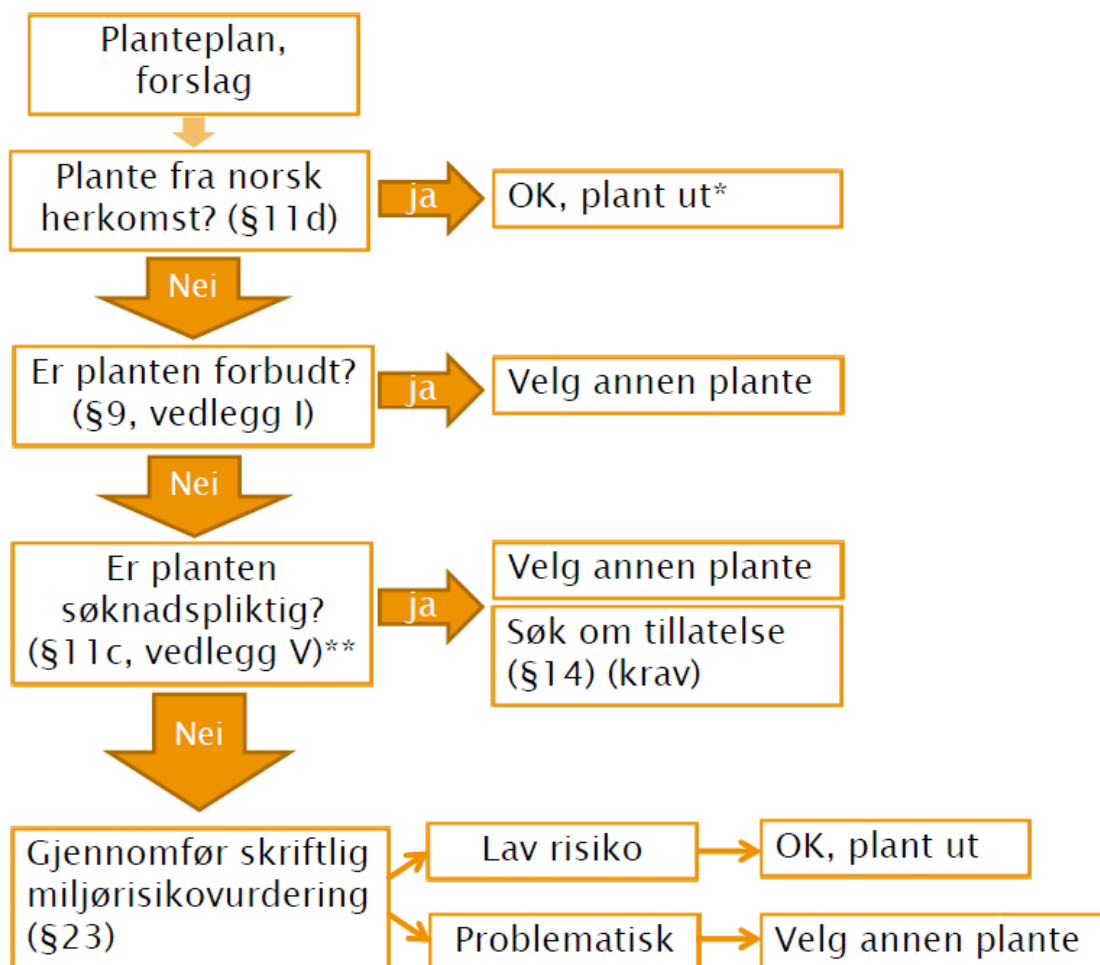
Planteplan, forslag

Plante fra norsk herkomst? (§11d)

ja

OK, plant ut*

Nei

Er planten forbudt? (§9, vedlegg I)

ja

Velg annen plante

Nei

Er planten søknadspliktig? (§11c, vedlegg V)**

ja

Velg annen plante

Søk om tillatelse (§14) (krav)

Nei

Gjennomfør skriftlig miljørisikovurdering (§23)

Lav risiko

OK, plant ut

Problematisk

Velg annen plante